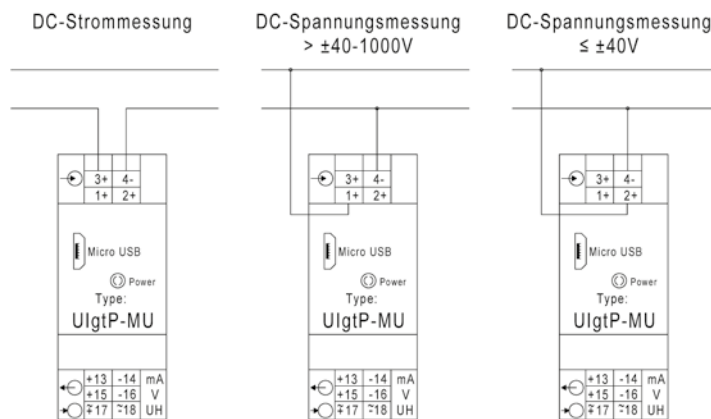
DC-Strommessung

3+ 4-
1+ 2+

Micro USB
Power
Type:
UIgtP-MU

+13 -14 mA
+15 -16 V
∓17 ∓18 UH

DC-Spannungsmessung
> ±40-1000V

3+ 4-
1+ 2+

Micro USB
Power
Type:
UIgtP-MU

+13 -14 mA
+15 -16 V
∓17 ∓18 UH

DC-Spannungsmessung
≤ ±40V

3+ 4-
1+ 2+

Micro USB
Power
Type:
UIgtP-MU

+13 -14 mA
+15 -16 V
∓17 ∓18 UH